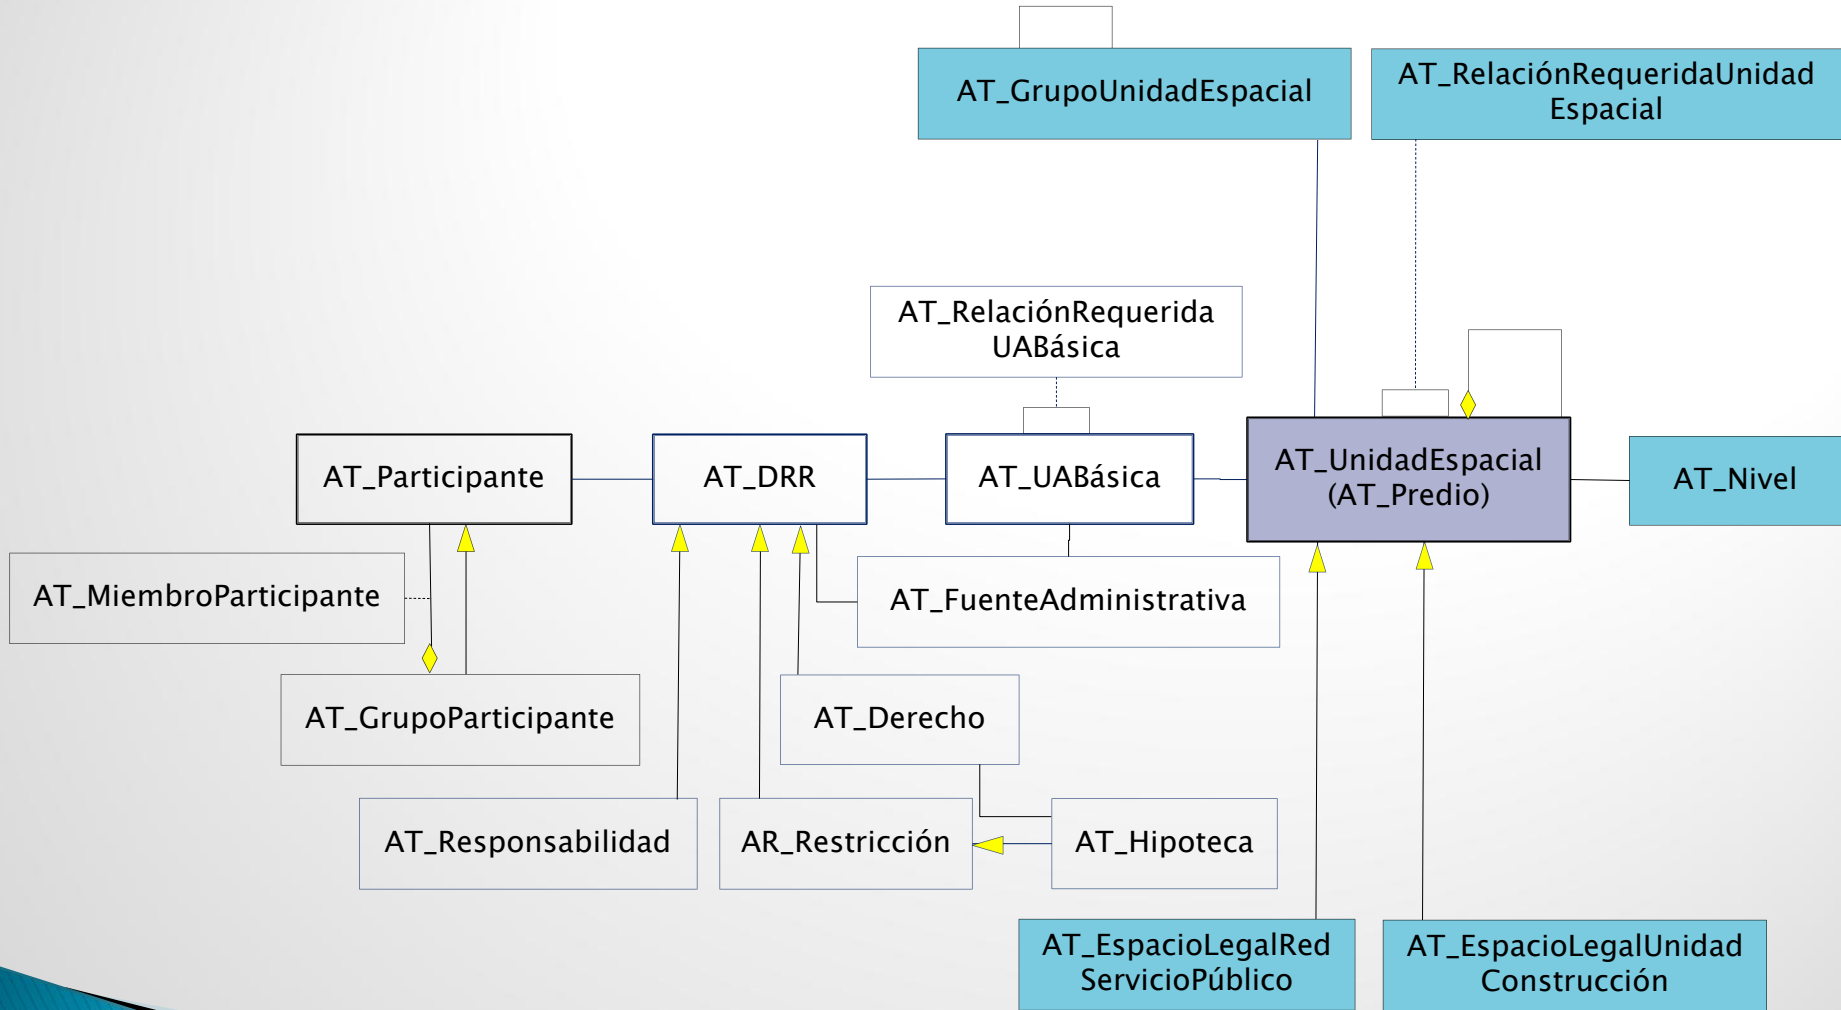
AT_GrupoUnidadEspacial

AT_RelaciónRequeridaUnidad Espacial

AT_RelaciónRequerida UABásica

AT_Participante

AT_DRR

AT_UABásica

AT_UnidadEspacial (AT_Predio)

AT_Nivel

AT_MiembroParticipante

AT_FuenteAdministrativa

AT_GrupoParticipante

AT_Derecho

AT_Responsabilidad

AR_Restricción

AT_Hipoteca

AT_EspacioLegalRed ServicioPúblico

AT_EspacioLegalUnidad Construcción